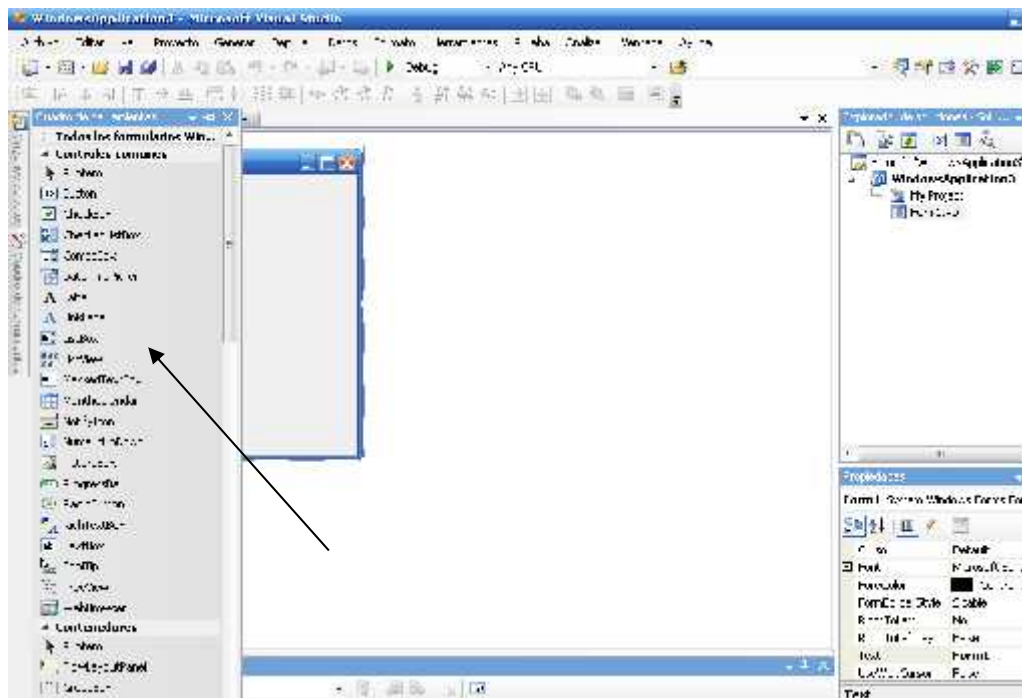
WindowsApplication1 - Microsoft Visual Studio

Archivo Editar Ver Proyecto Generar Depurar Datos Formato Herramientas Prueba Analizar Ventana Ayuda

Debug Any CPU

Cuadro de herramientas

Todos los formularios Win...

Controles comunes

Puntero

Button

CheckBox

CheckedListBox

ComboBox

DateTimePicker

Label

LinkLabel

ListBox

ListView

MaskedTextBox

MonthCalendar

NotifyIcon

NumericUpDown

PictureBox

ProgressBar

RadioButton

RichTextBox

TextBox

ToolTip

TreeView

WebBrowser

Contenedores

Puntero

FlowLayoutPanel

GroupBox

Explorador de soluciones - Sol...

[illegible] WindowsApplication1

WindowsApplication1

My Project

Form1.vb

Propiedades

Form1 System.Windows.Forms.Form

Cursor Default

Font Microsoft Sa...

ForeColor ControlText

FormBorderStyle Sizable

RightToLeft No

RightToLeftLayout False

Text Form1

UseWaitCursor False

Text